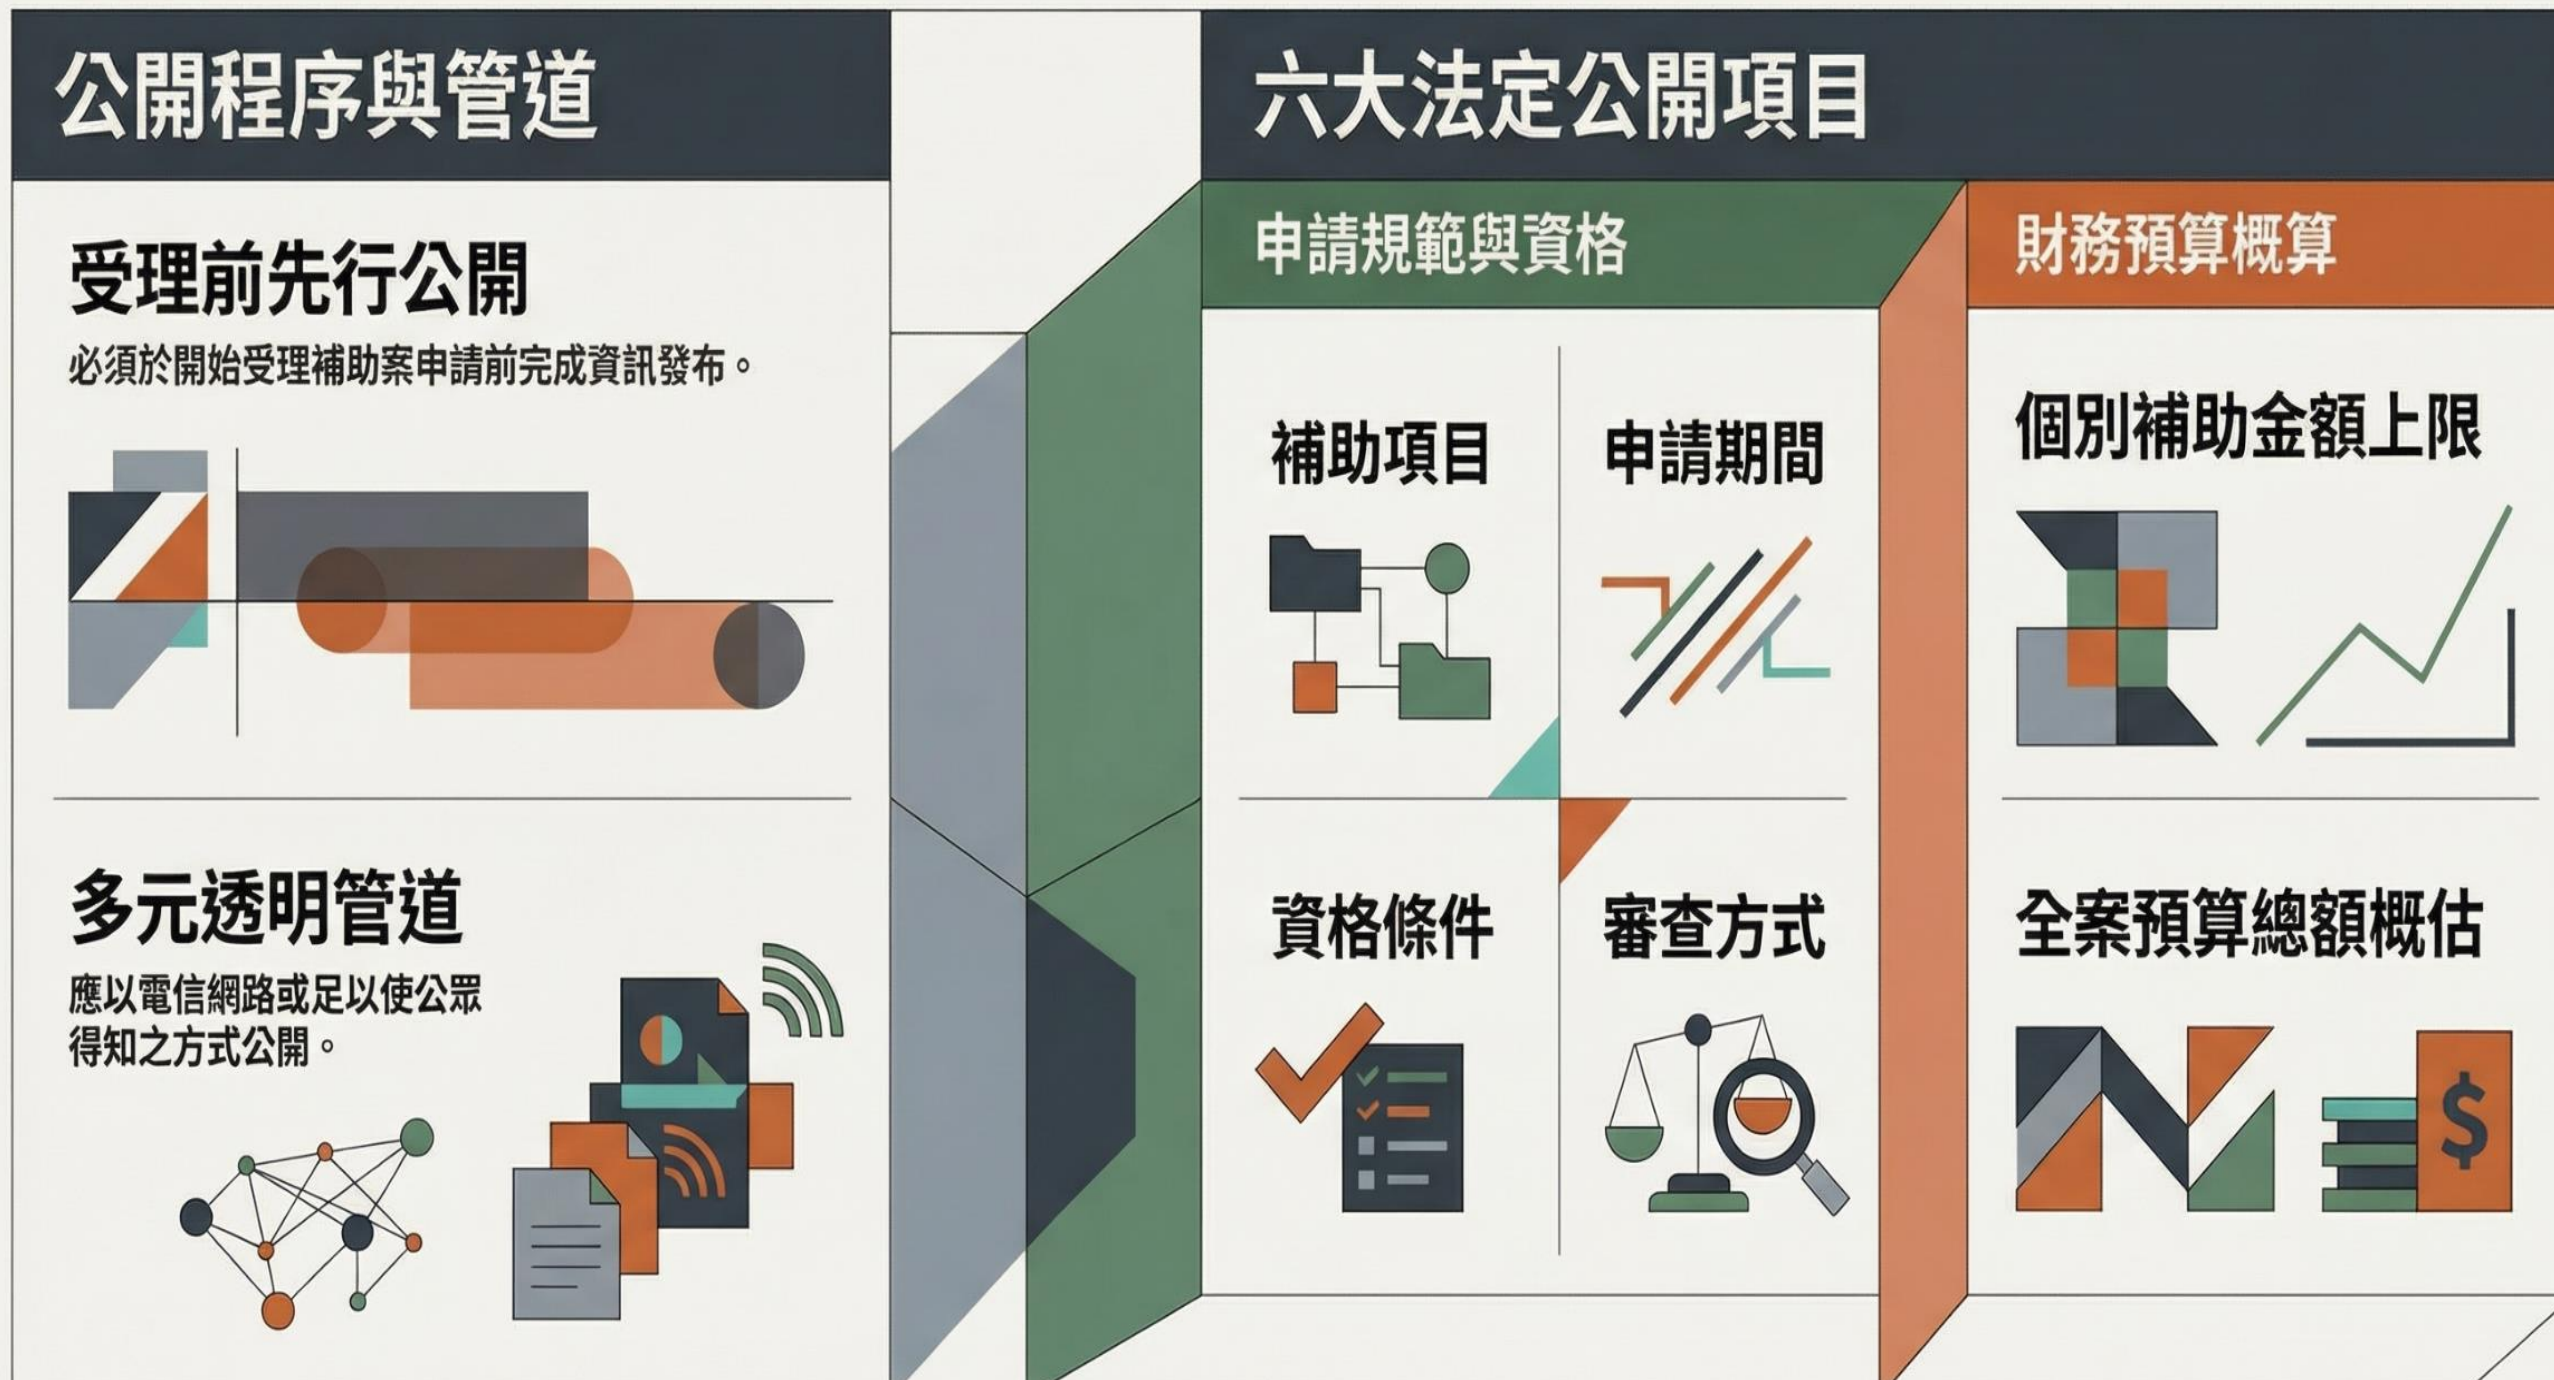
公開程序與管道

受理前先行公開

必須於開始受理補助案申請前完成資訊發布。

多元透明管道

應以電信網路或足以使公眾得知之方式公開。

六大法定公開項目

申請規範與資格

補助項目

申請期間

資格條件

審查方式

財務預算概算

個別補助金額上限

全案預算總額概估

$